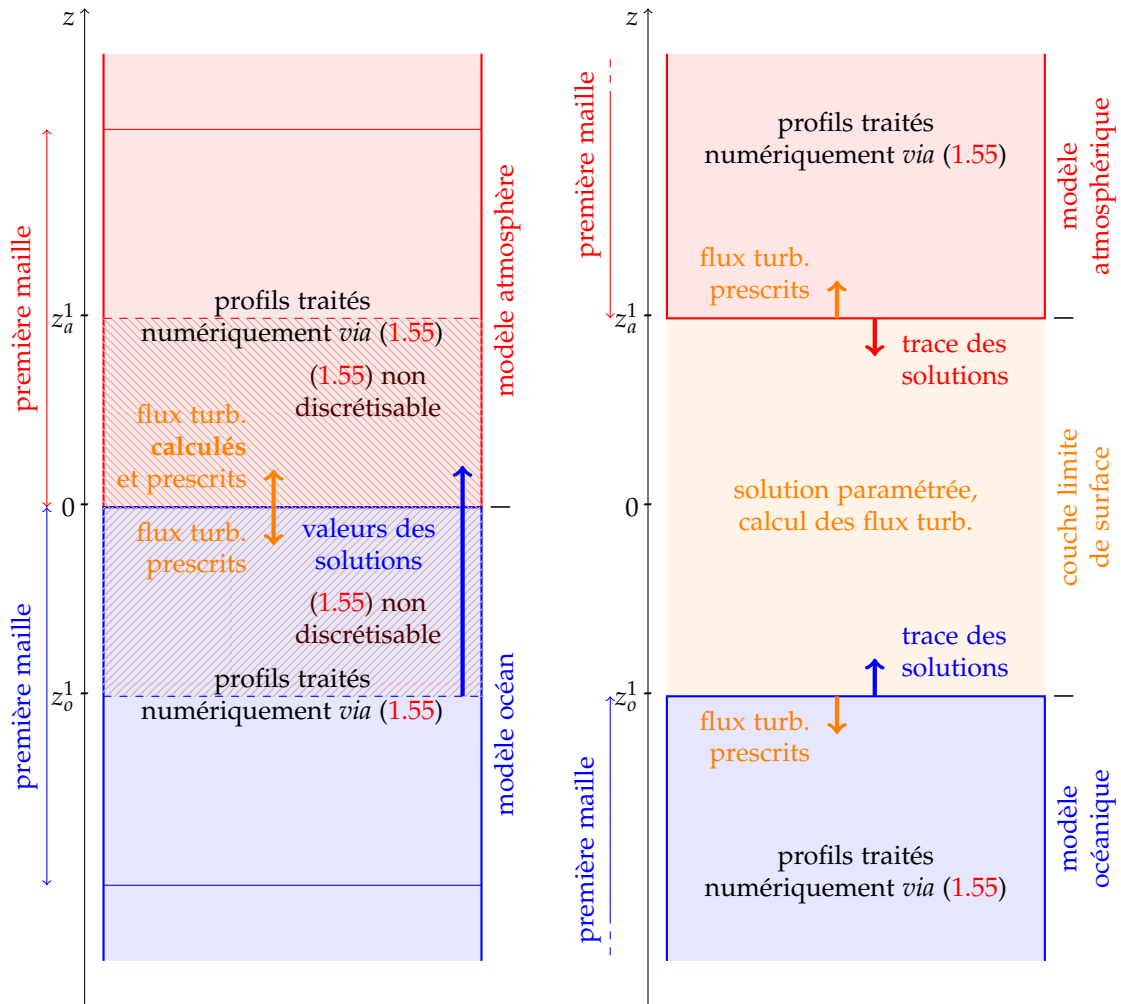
$z$

première maille

$z_a^1$

$0$

première maille

$z_o^1$

profils traités numériquement *via* (1.55)

(1.55) non discrétisable

flux turb. **calculés** et prescrits

flux turb. prescrits

valeurs des solutions

(1.55) non discrétisable

profils traités numériquement *via* (1.55)

modèle atmosphère

modèle océan

$z$

première maille

$z_a^1$

$0$

$z_o^1$

première maille

profils traités numériquement *via* (1.55)

modèle atmosphérique

flux turb. prescrits

trace des solutions

solution paramétrée, calcul des flux turb.

couche limite de surface

trace des solutions

flux turb. prescrits

profils traités numériquement *via* (1.55)

modèle océanique